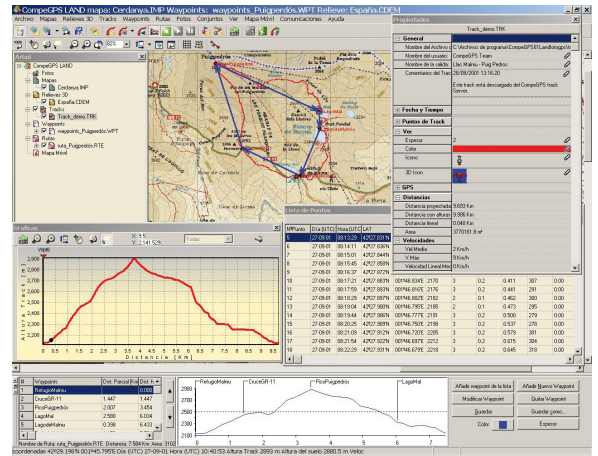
CompeGPS LAND mapa: Cerdanya.IMP Waypoints: waypoints_Puigpedrós.WPT Relieve: España.CDEM

Archivo Mapas Relieves 3D Tracks Waypoints Rutas Fotos Conjuntos Ver Mapa Móvil Comunicaciones Ayuda

Árbol

CompeGPS LAND
Fotos
Mapas
Cerdanya.IMP
Relieves 3D
España.CDEM
Tracks
Track_demo.TRK
Waypoint
waypoints_Puigpedrós.WPT
Rutas
ruta_Puigpedrós.RTE
Mapa Móvil

Propiedades

Track_demo.TRK

General
Nombre del Archivo | C:\Archivos de programa\CompeGPS\LandVtrkgps\tr
Nombre del usuario | CompeGPS Team
Nombre de la salida | Llac Malniu - Puig Pedros
Comentarios del Track | 28/09/2005 13:16:20

Este track está descargado del CompeGPS track Server.

Fecha y Tiempo
Puntos de Track
Ver
Espesor | 2
Color |
Icono |
3D Icon |

GPS
Distancias
Distancia proyectada | 9.620 Km
Distancia con alturas | 9.906 Km
Distancia lineal | 0.048 Km
Área | 3770161.8 m²
Velocidades
Vel.Media | 2 Km/h
V.Máx | 9 Km/h
Velocidad Lineal Med | 0 Km/h

Gráficas

Todas

X: 5
Y: 2141.526

Vacío

Altura Track
Distancia (Km)

Lista de Puntos

| N°Punto | Día (UTC) | Hora (UTC) | LAT | | | | | | |
|---|---|---|---|---|---|---|---|---|---|
| 5 | 27-09-01 | 08:13:29 | 42°27.836'N | | | | | | |
| 6 | 27-09-01 | 08:14:11 | 42°27.836'N | | | | | | |
| 7 | 27-09-01 | 08:15:01 | 42°27.844'N | | | | | | |
| 8 | 27-09-01 | 08:16:01 | 42°27.858'N | | | | | | |
| 9 | 27-09-01 | 08:16:32 | 42°27.872'N | | | | | | |
| 10 | 27-09-01 | 08:17:12 | 42°27.883'N | 001°46.834'E | 2170 | 3 | 0.2 | 0.411 | 307 |
| 11 | 27-09-01 | 08:17:59 | 42°27.892'N | 001°46.850'E | 2176 | 3 | 0.2 | 0.441 | 291 |
| 12 | 27-09-01 | 08:18:42 | 42°27.899'N | 001°46.868'E | 2182 | 3 | 0.1 | 0.462 | 300 |
| 13 | 27-09-01 | 08:19:04 | 42°27.905'N | 001°46.795'E | 2185 | 3 | 0.1 | 0.473 | 295 |
| 14 | 27-09-01 | 08:19:44 | 42°27.886'N | 001°46.775'E | 2192 | 3 | 0.2 | 0.500 | 279 |
| 15 | 27-09-01 | 08:20:25 | 42°27.889'N | 001°46.750'E | 2198 | 3 | 0.2 | 0.537 | 278 |
| 16 | 27-09-01 | 08:21:09 | 42°27.922'N | 001°46.727'E | 2202 | 3 | 0.2 | 0.579 | 301 |
| 17 | 27-09-01 | 08:21:54 | 42°27.922'N | 001°46.704'E | 2212 | 3 | 0.2 | 0.615 | 284 |
| 18 | 27-09-01 | 08:22:39 | 42°27.931'N | 001°46.679'E | 2218 | 3 | 0.2 | 0.645 | 318 |

| N | Waypoint | Dist. Parcial(Km) | Dist. |
|---|---|---|---|
| 1 | RefugioMalniu | | 0.000 |
| 2 | DuceGR-11 | 1.447 | 1.447 |
| 3 | PicoPuigpedrós | 2.007 | 3.454 |
| 4 | LagoMal | 2.580 | 6.034 |
| 5 | LagodeMalniu | 0.398 | 6.433 |

Nombre de Ruta: ruta_Puigpedrós.RTE Distancia: 7.594 Km Area: 3102

RefugioMalniu DuceGR-11 PicoPuigpedrós LagoMal

Añadir waypoint de la lista
Añadir Nuevo Waypoint
Modificar Waypoint
Quitar Waypoint
Guardar
Guardar como...
Color
Espesor

coordenadas 42°29.198'N 001°45.795'E Día (UTC) 27-09-01 Hora (UTC) 10:40:53 Altura Track 2893 m Altura del suelo 2880.5 m Veloc